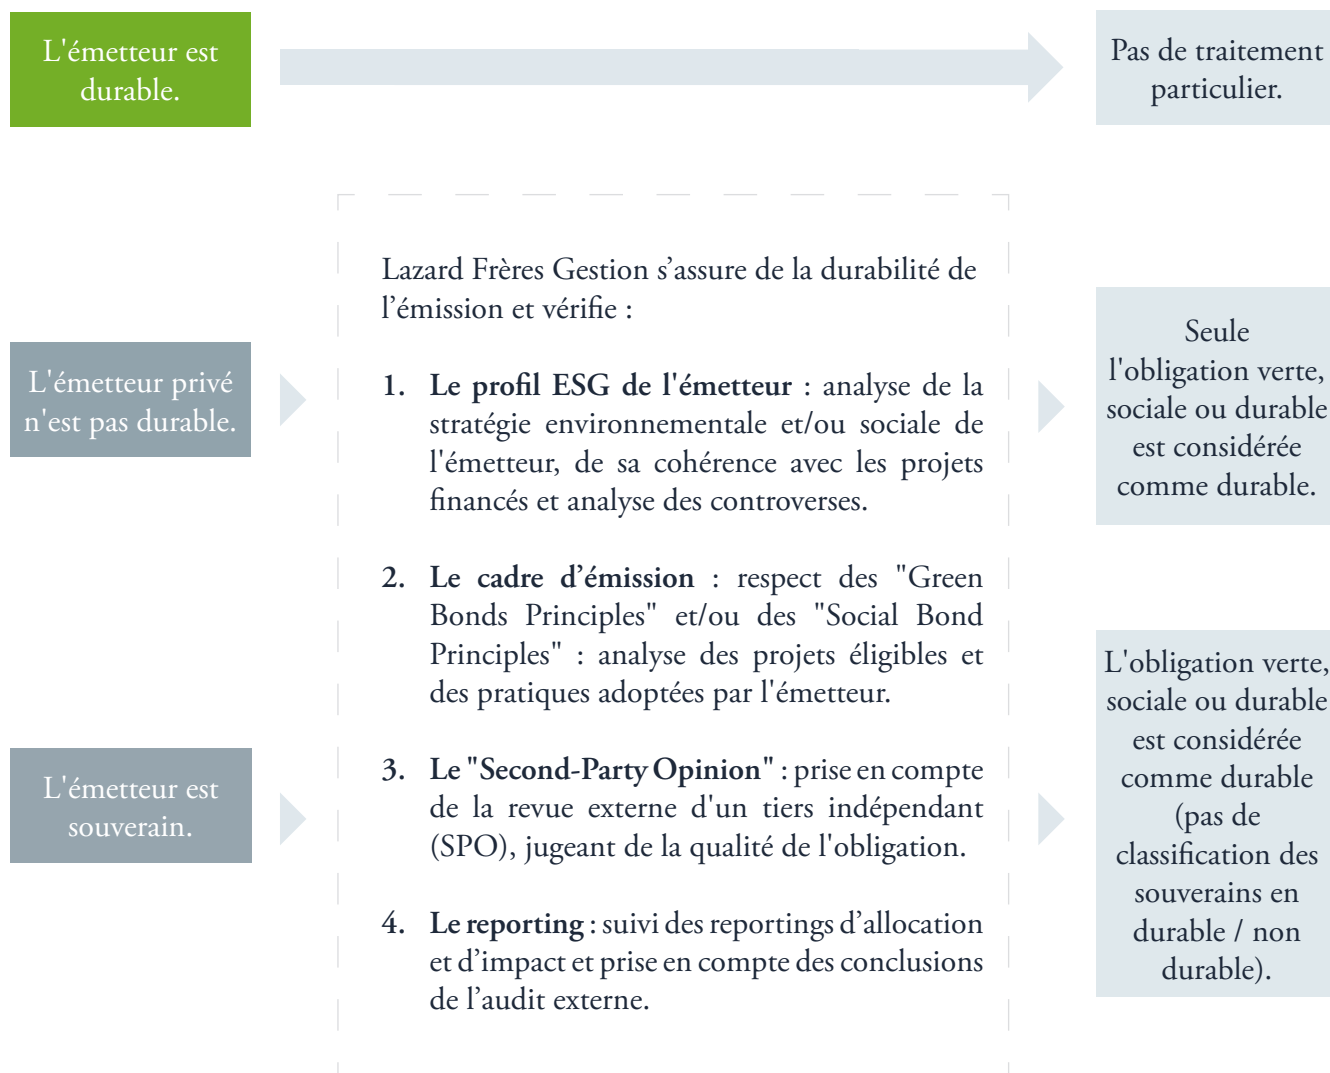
L'émetteur est durable.

Pas de traitement particulier.

L'émetteur privé n'est pas durable.

L'émetteur est souverain.

Lazard Frères Gestion s’assure de la durabilité de l’émission et vérifie :

1. **Le profil ESG de l'émetteur** : analyse de la stratégie environnementale et/ou sociale de l'émetteur, de sa cohérence avec les projets financés et analyse des controverses.

2. **Le cadre d’émission** : respect des "Green Bonds Principles" et/ou des "Social Bond Principles" : analyse des projets éligibles et des pratiques adoptées par l'émetteur.

3. **Le "Second-Party Opinion"** : prise en compte de la revue externe d'un tiers indépendant (SPO), jugeant de la qualité de l'obligation.

4. **Le reporting** : suivi des reportings d’allocation et d’impact et prise en compte des conclusions de l’audit externe.

Seule l'obligation verte, sociale ou durable est considérée comme durable.

L'obligation verte, sociale ou durable est considérée comme durable (pas de classification des souverains en durable / non durable).